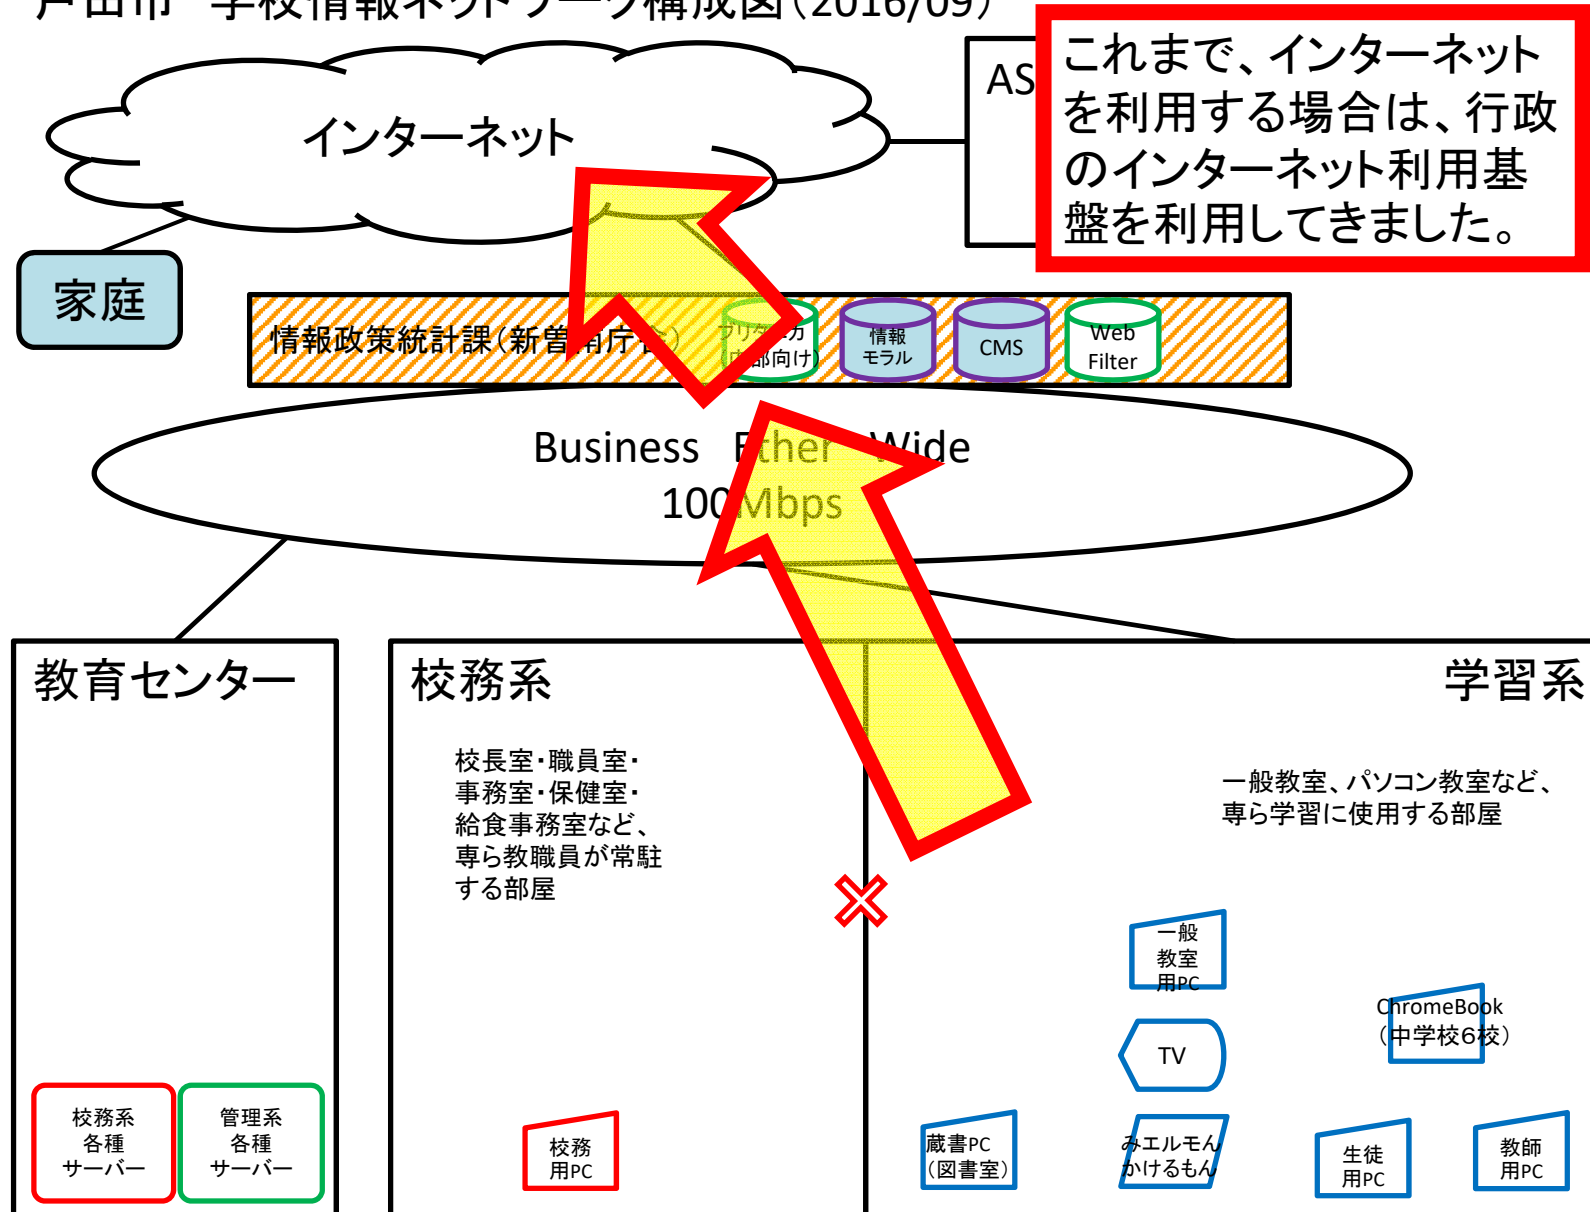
戸田市 学校情報ネットワーク構成図(2016/09)

インターネット

AS

これまで、インターネットを利用する場合は、行政のインターネット利用基盤を利用してきました。

家庭

情報政策統計課(新曽庁舎)

アリカ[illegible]
内部向け)

情報
モラル

CMS

Web
Filter

Business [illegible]ther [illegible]Wide
100Mbps

教育センター

校務系
各種
サーバー

管理系
各種
サーバー

校務系

校長室・職員室・事務室・保健室・給食事務室など、専ら教職員が常駐する部屋

校務
用PC

学習系

一般教室、パソコン教室など、専ら学習に使用する部屋

一般
教室
用PC

TV

ChromeBook
(中学校6校)

蔵書PC
(図書室)

みエルモん
かけるもん

生徒
用PC

教師
用PC